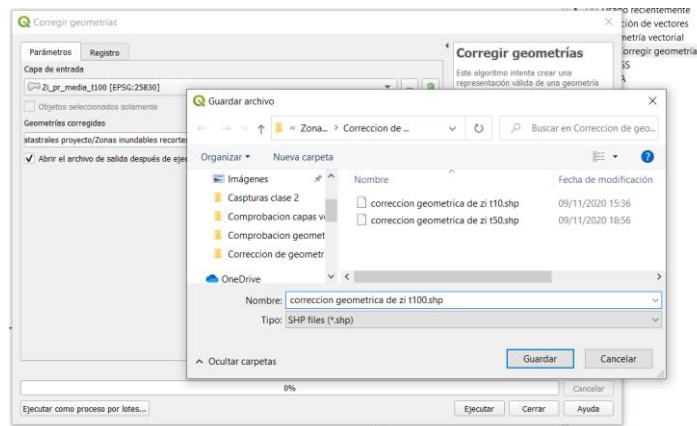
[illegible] recientemente
ción de vectores
metría vectorial
orregir geometría
S
A

Corregir geometrías

Parámetros
Registro
Capa de entrada
Zi_pr_media_t100 [EPSG:25830]
Objetos seleccionados solamente
Geometrías corregidas
atastrales proyecto/Zonas inundables recortes
Abrir el archivo de salida después de eje

Corregir geometrías
Este algoritmo intenta crear una representación válida de una geometría

Guardar archivo
« Zona... › Correccion de ...
Buscar en Correccion de geo...
Organizar ▾
Nueva carpeta
Imágenes
Casptuars clase 2
Comprobacion capas v
Comprobacion geomet
Correccion de geometr
OneDrive
Nombre
Fecha de modificación
correccion geometrica de zi t10.shp
09/11/2020 15:36
correccion geometrica de zi t50.shp
09/11/2020 18:56
Nombre:
correccion geometrica de zi t100.shp
Tipo:
SHP files (*.shp)
Ocultar carpetas
Guardar
Cancelar

0%
Cancelar
Ejecutar como proceso por lotes...
Ejecutar
Cerrar
Ayuda